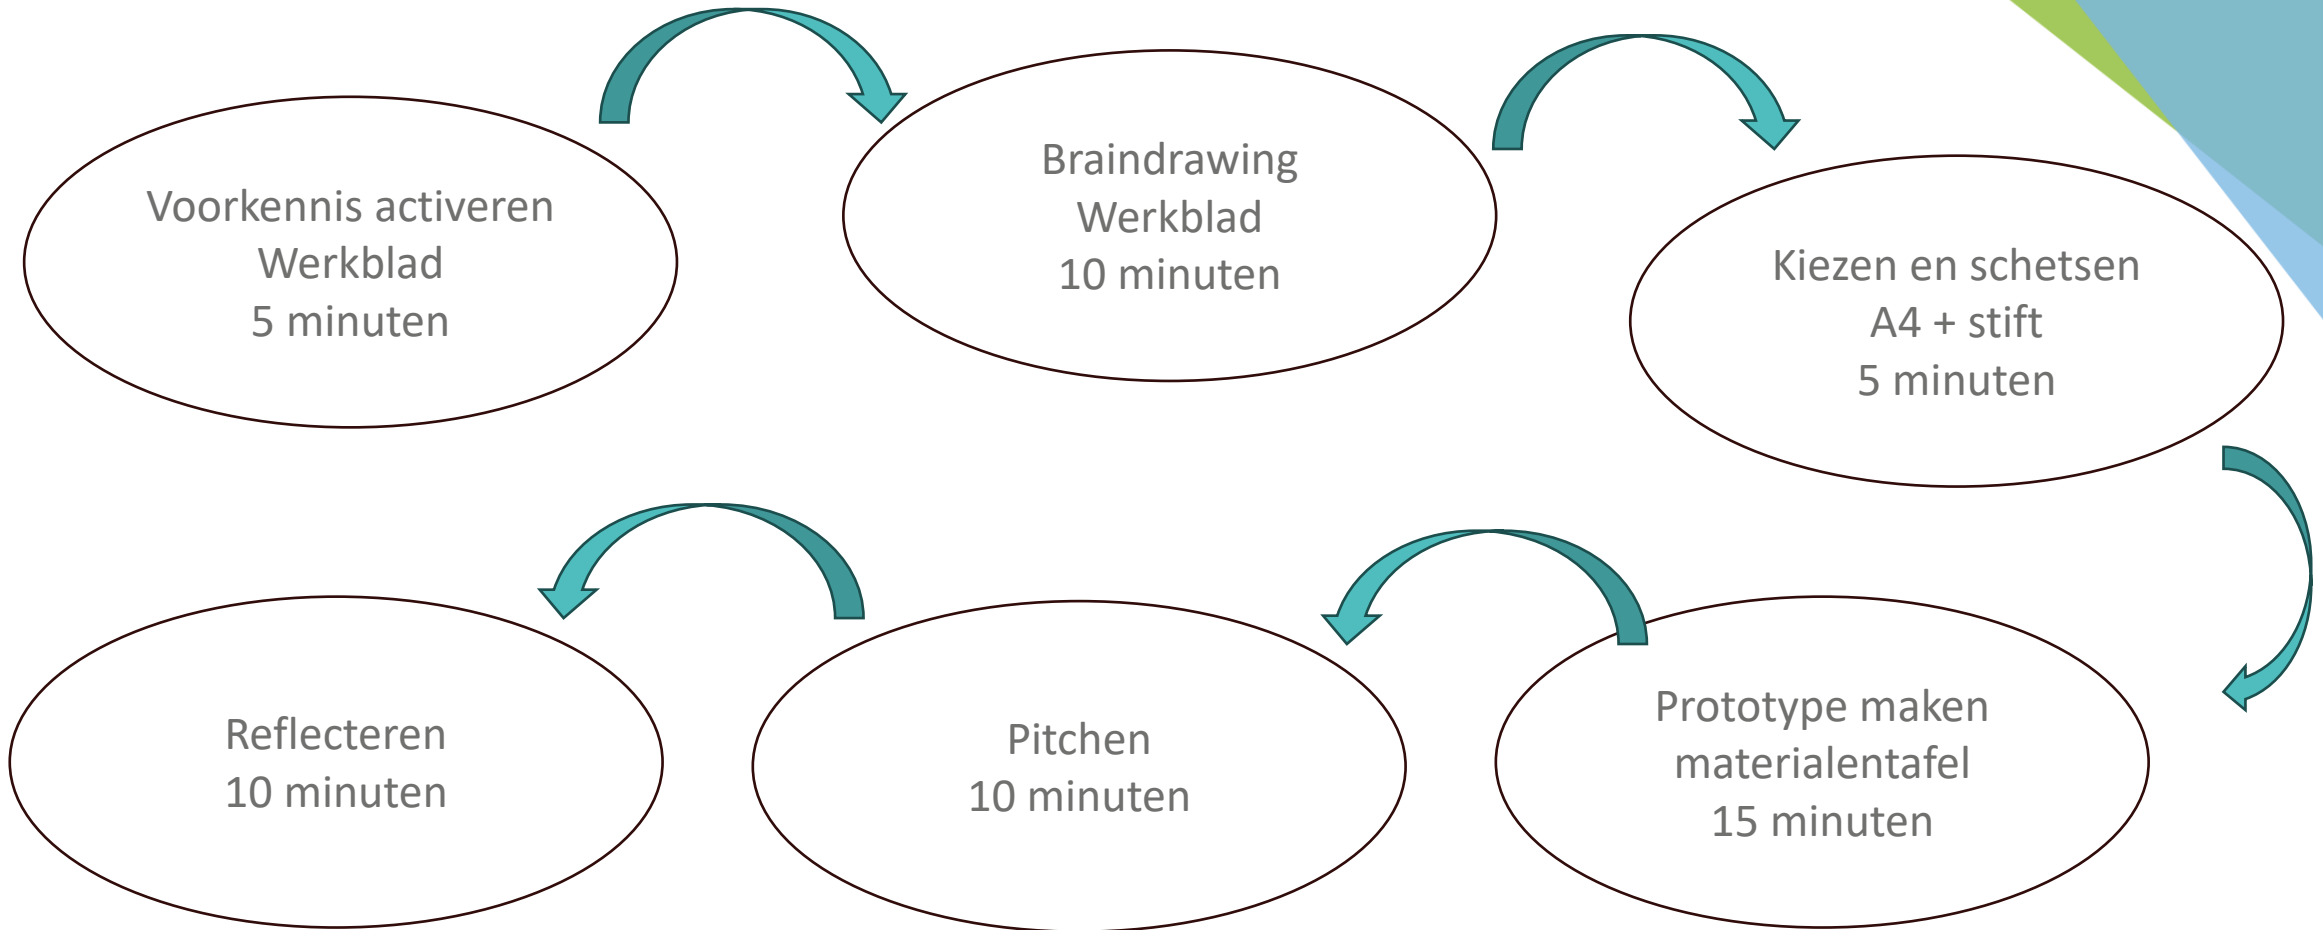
Voorkennis activeren
Werkblad
5 minuten

Braindrawing
Werkblad
10 minuten

Kiezen en schetsen
A4 + stift
5 minuten

Prototype maken
materialentafel
15 minuten

Pitchen
10 minuten

Reflecteren
10 minuten